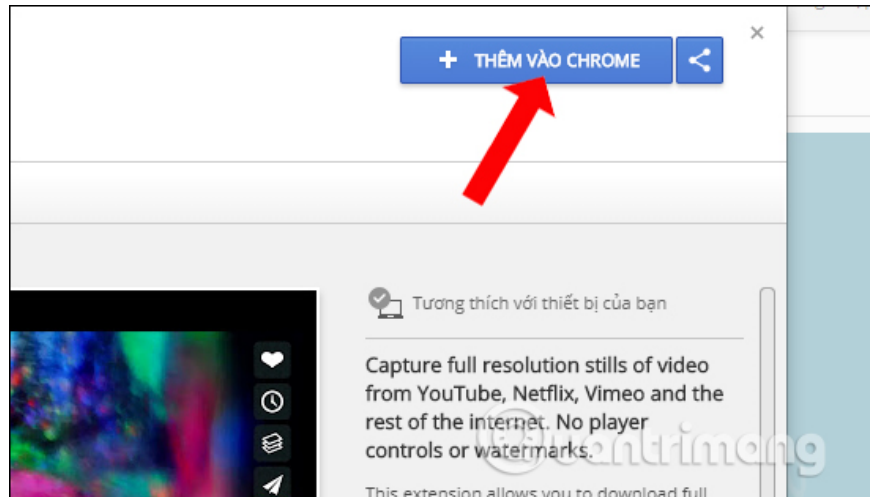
+ THÊM VÀO CHROME

Tương thích với thiết bị của bạn

Capture full resolution stills of video from YouTube, Netflix, Vimeo and the rest of the internet. No player controls or watermarks.

This extension allows you to download full

quantrimang